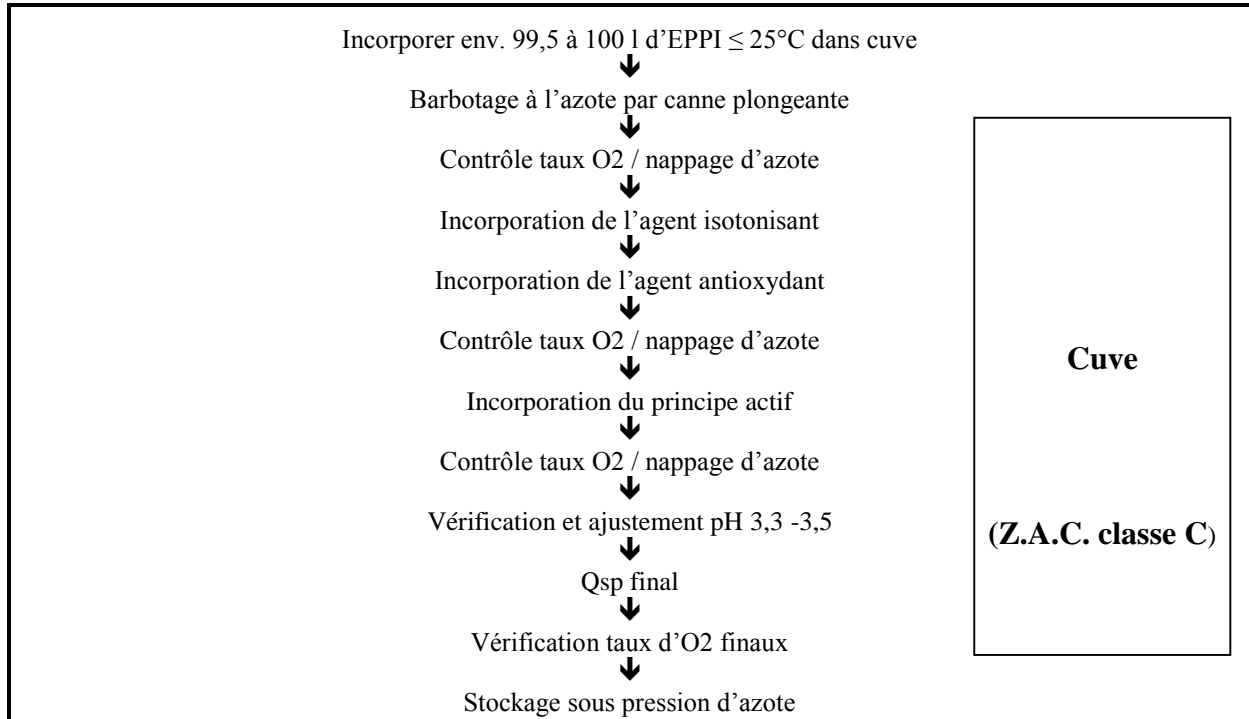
Incorporer env. 99,5 à 100 l d'EPPI ≤ 25°C dans cuve
↓
Barbotage à l'azote par canne plongeante
↓
Contrôle taux O2 / nappage d'azote
↓
Incorporation de l'agent isotonisant
↓
Incorporation de l'agent antioxydant
↓
Contrôle taux O2 / nappage d'azote
↓
Incorporation du principe actif
↓
Contrôle taux O2 / nappage d'azote
↓
Vérification et ajustement pH 3,3 -3,5
↓
Qsp final
↓
Vérification taux d'O2 finaux
↓
Stockage sous pression d'azote

**Cuve**

**(Z.A.C. classe C)**